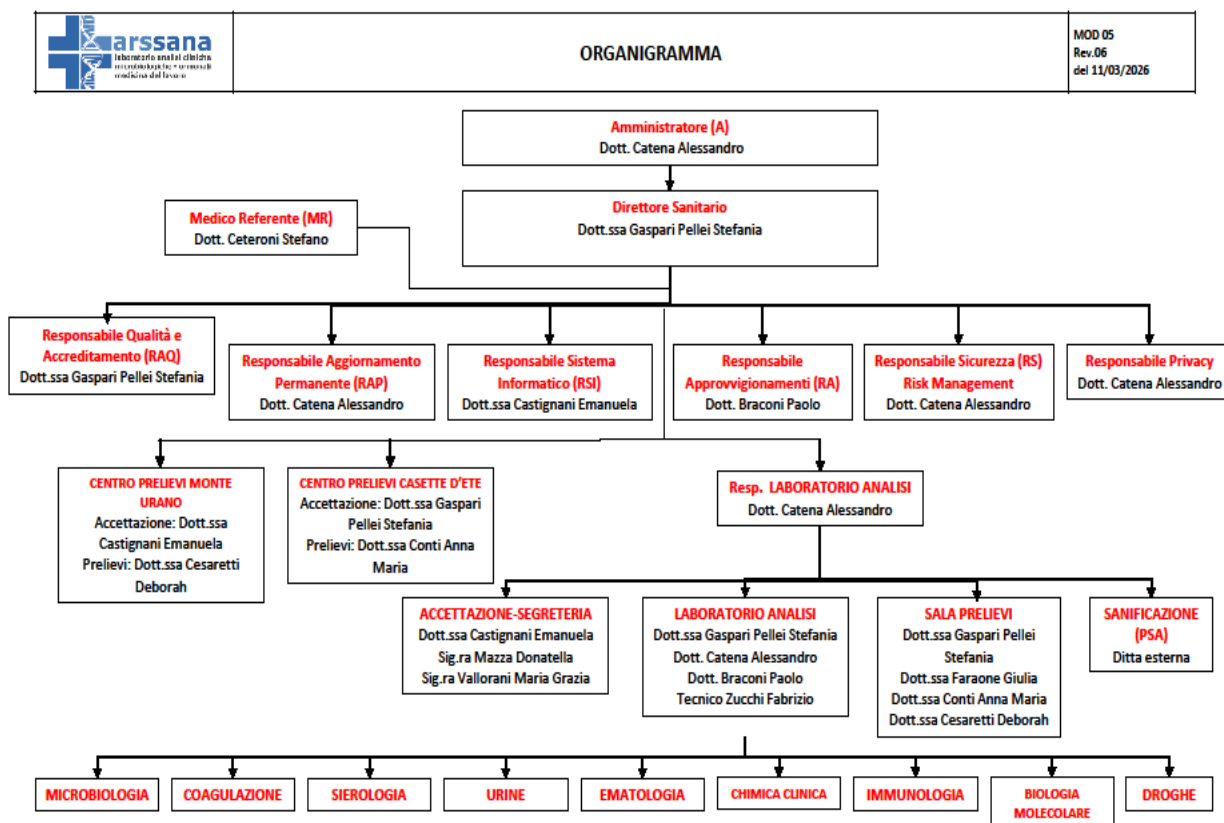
arssana
laboratorio analisi cliniche microbiologiche • ormonali medicina del lavoro

ORGANIGRAMMA

MOD 05
Rev.06
del 11/03/2026

Amministratore (A)
Dott. Catena Alessandro

Medico Referente (MR)
Dott. Ceteroni Stefano

Direttore Sanitario
Dott.ssa Gaspari Pellei Stefania

Responsabile Qualità e Accreditamento (RAQ)
Dott.ssa Gaspari Pellei Stefania

Responsabile Aggiornamento Permanente (RAP)
Dott. Catena Alessandro

Responsabile Sistema Informatico (RSI)
Dott.ssa Castignani Emanuela

Responsabile Approvvigionamenti (RA)
Dott. Braconi Paolo

Responsabile Sicurezza (RS) Risk Management
Dott. Catena Alessandro

Responsabile Privacy
Dott. Catena Alessandro

CENTRO PRELIEVI MONTE URANO
Accettazione: Dott.ssa Castignani Emanuela
Prelievi: Dott.ssa Cesaretti Deborah

CENTRO PRELIEVI CASETTE D'ETE
Accettazione: Dott.ssa Gaspari Pellei Stefania
Prelievi: Dott.ssa Conti Anna Maria

Resp. LABORATORIO ANALISI
Dott. Catena Alessandro

ACCETTAZIONE-SEGRETERIA
Dott.ssa Castignani Emanuela
Sig.ra Mazza Donatella
Sig.ra Vallorani Maria Grazia

LABORATORIO ANALISI
Dott.ssa Gaspari Pellei Stefania
Dott. Catena Alessandro
Dott. Braconi Paolo
Tecnico Zucchi Fabrizio

SALA PRELIEVI
Dott.ssa Gaspari Pellei Stefania
Dott.ssa Faraone Giulia
Dott.ssa Conti Anna Maria
Dott.ssa Cesaretti Deborah

SANIFICAZIONE (PSA)
Ditta esterna

MICROBIOLOGIA
COAGULAZIONE
SIEROLOGIA
URINE
EMATOLOGIA
CHIMICA CLINICA
IMMUNOLOGIA
BIOLOGIA MOLECOLARE
DROGHE